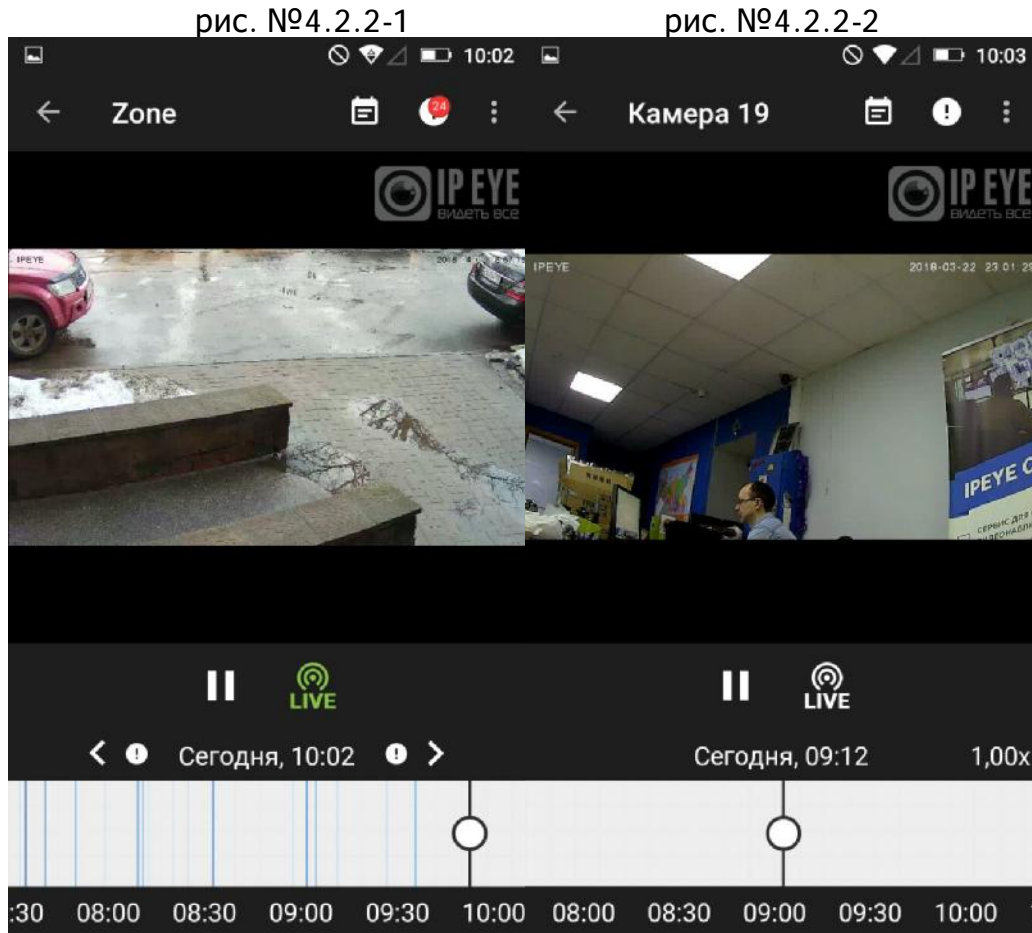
рис. №4.2.2-1

10:02

Zone

24

IP EYE
ВИДЕТЬ ВСЕ

IPEYE

LIVE

Сегодня, 10:02

:30 08:00 08:30 09:00 09:30 10:00

рис. №4.2.2-2

10:03

Камера 19

IP EYE
ВИДЕТЬ ВСЕ

IPEYE 2018-03-22 23:01:2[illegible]

IPEYE C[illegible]

LIVE

Сегодня, 09:12

1,00x

08:00 08:30 09:00 09:30 10:00